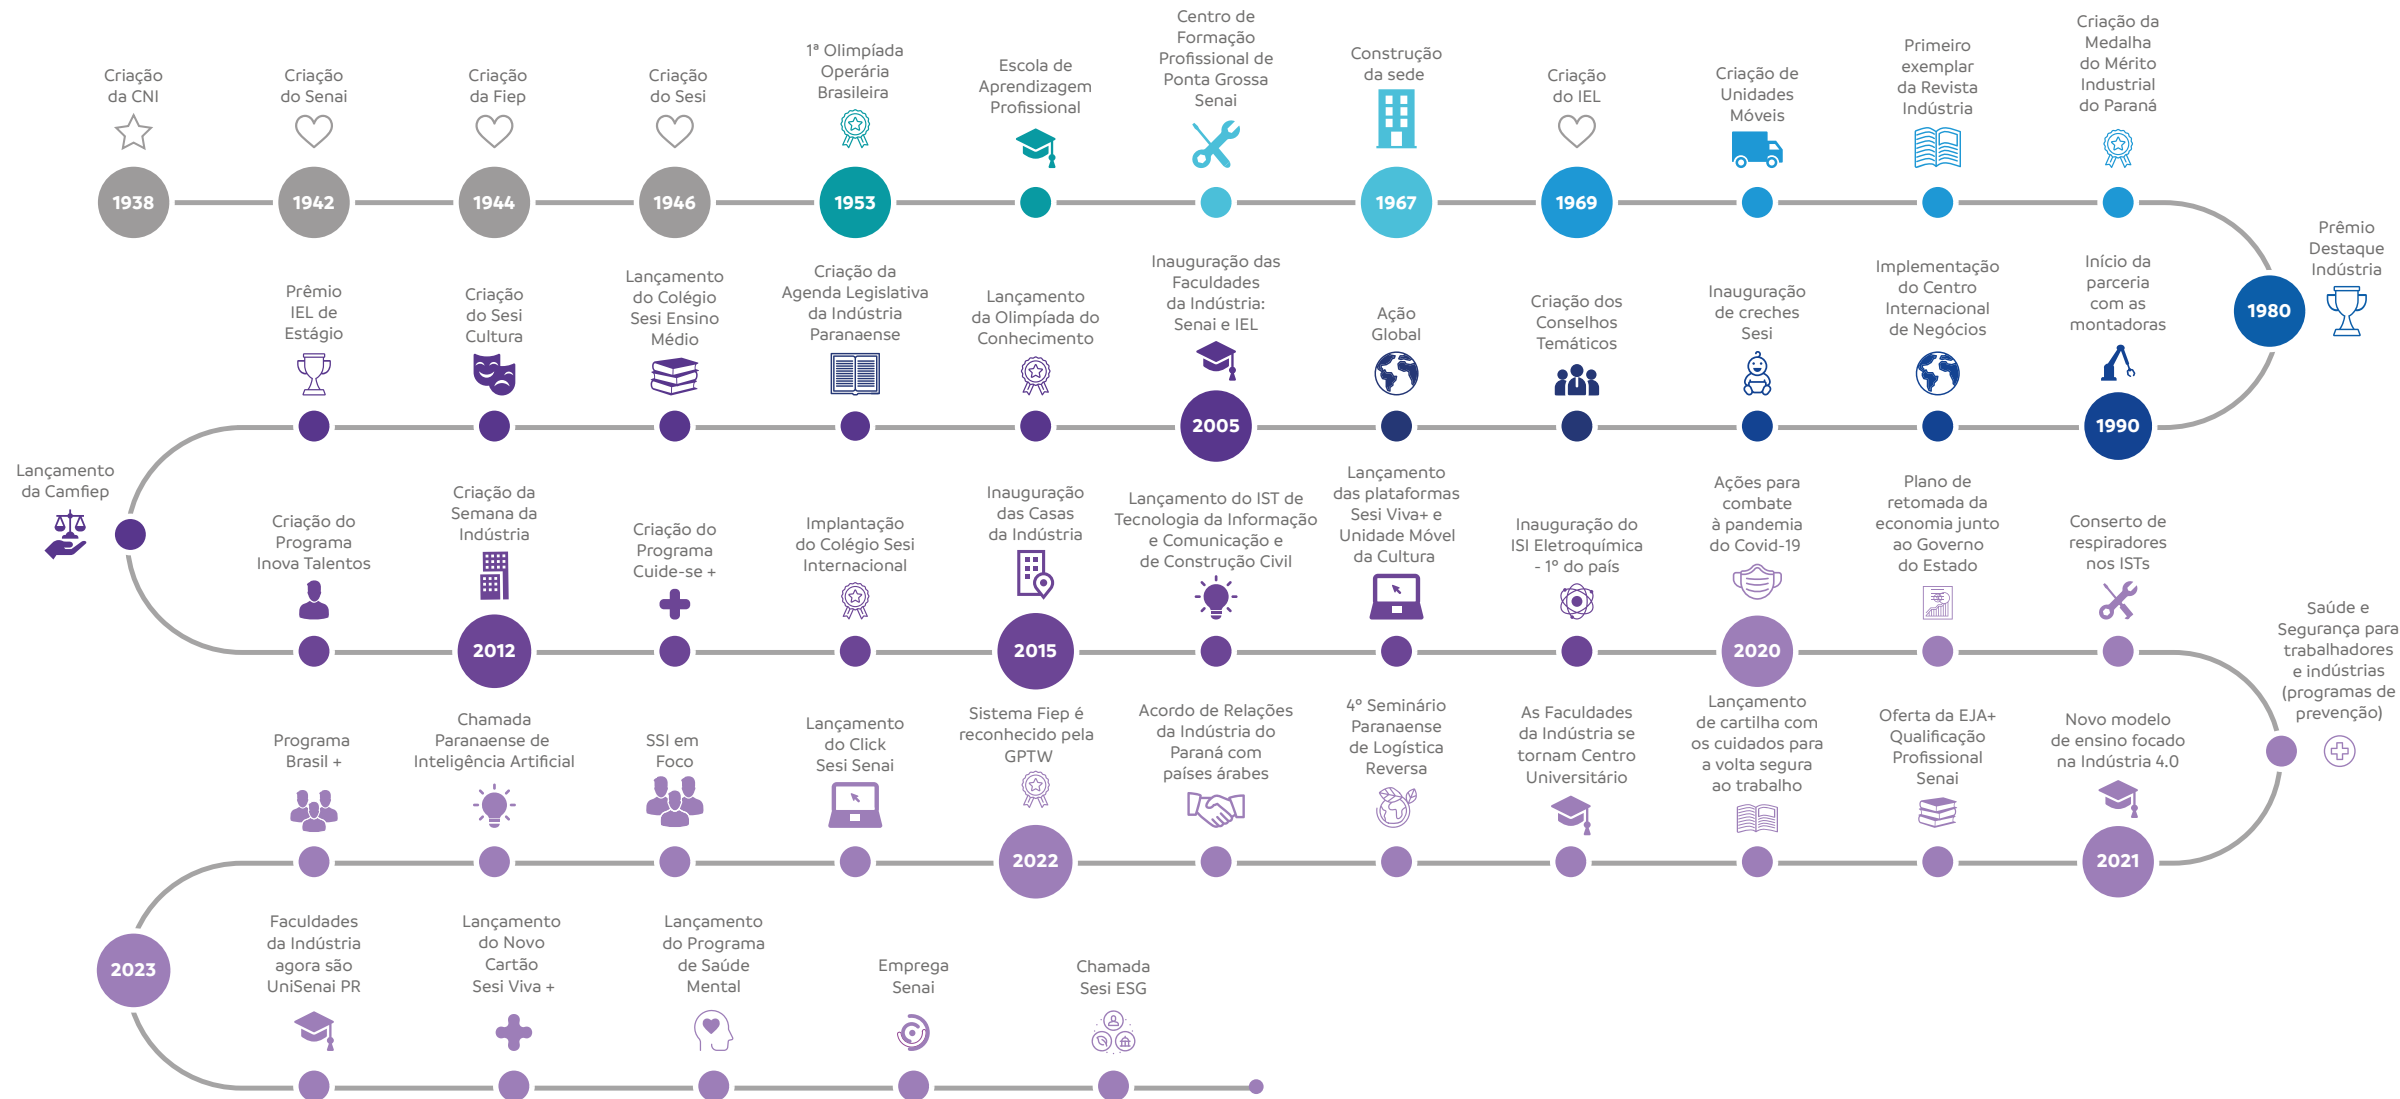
Criação da CNI
1938

Criação do Senai
1942

Criação da Fiep
1944

Criação do Sesi
1946

1ª Olimpíada Operária Brasileira
1953

Escola de Aprendizagem Profissional

Centro de Formação Profissional de Ponta Grossa Senai

Construção da sede
1967

Criação do IEL
1969

Criação de Unidades Móveis

Primeiro exemplar da Revista Indústria

Criação da Medalha do Mérito Industrial do Paraná

Prêmio Destaque Indústria
1980

Início da parceria com as montadoras
1990

Implementação do Centro Internacional de Negócios

Inauguração de creches Sesi

Criação dos Conselhos Temáticos

Ação Global

Inauguração das Faculdades da Indústria: Senai e IEL
2005

Lançamento da Olimpíada do Conhecimento

Criação da Agenda Legislativa da Indústria Paranaense

Lançamento do Colégio Sesi Ensino Médio

Criação do Sesi Cultura

Prêmio IEL de Estágio

Lançamento da Camfiep

Criação do Programa Inova Talentos

Criação da Semana da Indústria
2012

Criação do Programa Cuide-se +

Implantação do Colégio Sesi Internacional

Inauguração das Casas da Indústria
2015

Lançamento do IST de Tecnologia da Informação e Comunicação e de Construção Civil

Lançamento das plataformas Sesi Viva+ e Unidade Móvel da Cultura

Inauguração do ISI Eletroquímica - 1º do país

Ações para combate à pandemia do Covid-19
2020

Plano de retomada da economia junto ao Governo do Estado

Conserto de respiradores nos ISTs

Saúde e Segurança para trabalhadores e indústrias (programas de prevenção)

Novo modelo de ensino focado na Indústria 4.0
2021

Oferta da EJA+ Qualificação Profissional Senai

Lançamento de cartilha com os cuidados para a volta segura ao trabalho

As Faculdades da Indústria se tornam Centro Universitário

4º Seminário Paranaense de Logística Reversa

Acordo de Relações da Indústria do Paraná com países árabes

Sistema Fiep é reconhecido pela GPTW
2022

Lançamento do Click Sesi Senai

SSI em Foco

Chamada Paranaense de Inteligência Artificial

Programa Brasil +

2023

Faculdades da Indústria agora são UniSenai PR

Lançamento do Novo Cartão Sesi Viva +

Lançamento do Programa de Saúde Mental

Emprega Senai

Chamada Sesi ESG